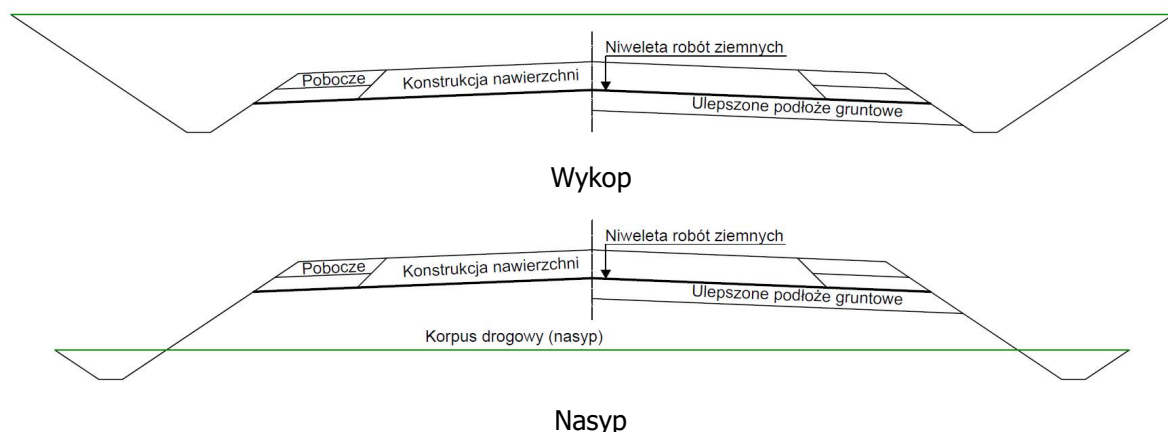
Niweleta robót ziemnych

Pobocze

Konstrukcja nawierzchni

Ulepszone podłoże gruntowe

Wykop

Niweleta robót ziemnych

Pobocze

Konstrukcja nawierzchni

Ulepszone podłoże gruntowe

Korpus drogowy (nasyp)

Nasyp